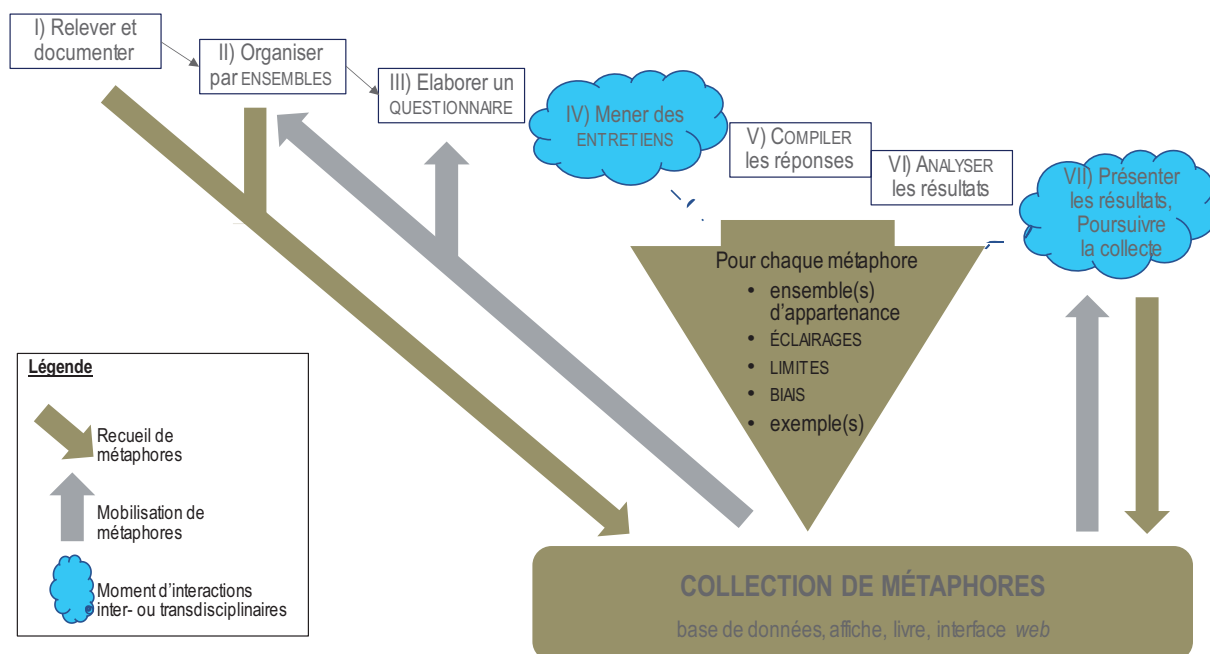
I) Relever et documenter

II) Organiser par ENSEMBLES

III) Elaborer un QUESTIONNAIRE

IV) Mener des ENTRETIENS

V) COMPILER les réponses

VI) ANALYSER les résultats

VII) Présenter les résultats, Poursuivre la collecte

Pour chaque métaphore
• ensemble(s) d'appartenance
• ÉCLAIRAGES
• LIMITES
• BIAIS
• exemple(s)

Légende

Recueil de métaphores

Mobilisation de métaphores

Moment d'interactions inter- ou transdisciplinaires

COLLECTION DE MÉTAPHORES

base de données, affiche, livre, interface web